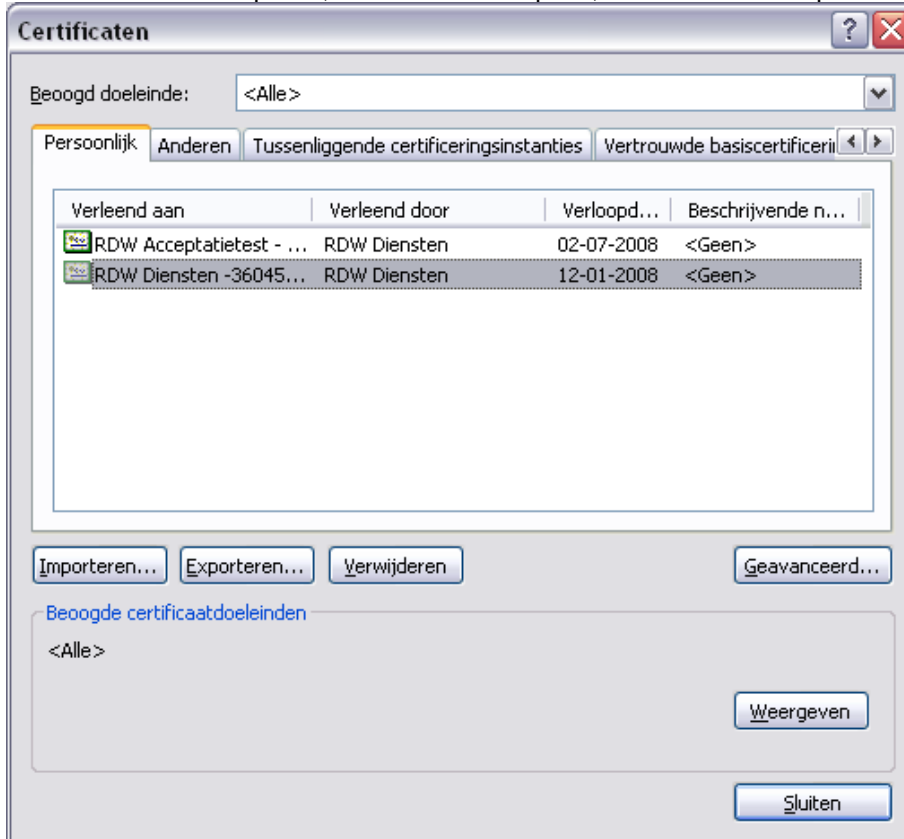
Certificaten

Beoogd doeleinde: <Alle>

Persoonlijk | Anderen | Tussenliggende certificeringsinstanties | Vertrouwde basiscertificeri

| Verleend aan | Verleend door | Verloopd... | Beschrijvende n... |
|---|---|---|---|
| RDW Acceptatietest - ... | RDW Diensten | 02-07-2008 | <Geen> |
| RDW Diensten -36045... | RDW Diensten | 12-01-2008 | <Geen> |

Importeren... Exporteren... Verwijderen Geavanceerd...

Beoogde certificaatdoeleinden

<Alle>

Weergeven

Sluiten